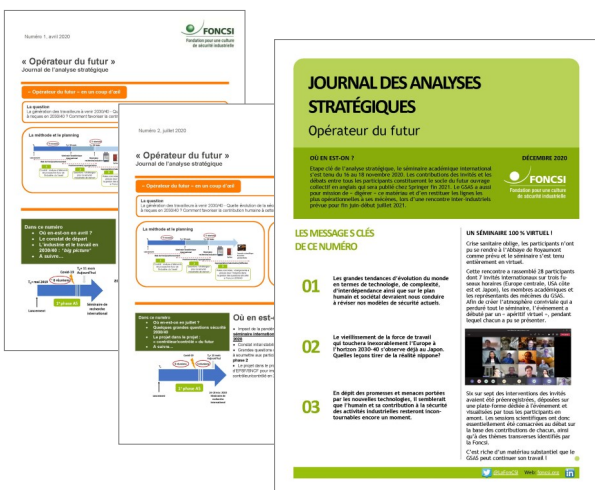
FONCSI
Fondation pour une culture de sécurité industrielle

Numéro 1, avril 2020

« Opérateur du futur »
Journal de l'analyse stratégique

« Opérateur du futur » – on en coup d'œil

La question
La génération des travailleurs à venir 2030/40 - Quelle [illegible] à risques en 2030/40 ? Comment favoriser la contr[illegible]

La méthode et le planning

Dans ce numéro
• Où en est-on en avril ?
• Le constat de départ
• L'industrie et le travail en 2030-40 : "big picture"
• A suivre…

1ère phase A3

Lancement

Séminaire de recherche international

Numéro 2, juillet 2020

« Opérateur du futur »
Journal de l'analyse stratégique

« Opérateur du futur » – on en coup d'œil

La question
La génération des travailleurs à venir 2030/40 - Quelle évolution de la sécurité à risques en 2030/40 ? Comment favoriser la contribution humaine à la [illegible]

La méthode et le planning

Dans ce numéro
• Où en est-on en juillet ?
• Quelques grandes questions sécurité 2030/40
• Le projet dans le projet : « contributeurs/trices » du futur
• A suivre…

Où en est-on ?

1ère phase A3

JOURNAL DES ANALYSES STRATÉGIQUES
Opérateur du futur

OÙ EN EST-ON ?
Étape clé de l'analyse stratégique, le séminaire académique international s'est tenu du 16 au 18 novembre 2020. Les contributions des invités et les débats entre tous les participants constitueront le socle du futur ouvrage collectif en anglais qui sera publié chez Springer fin 2021. Le GSAS a aussi pour mission de « digérer » ce matériau et d'en restituer les lignes les plus opérationnelles à ses mécènes, lors d'une rencontre inter-industriels prévue pour fin juin début juillet 2021.

DÉCEMBRE 2020

FONCSI
Fondation pour une culture de sécurité industrielle

LES MESSAGE S CLÉS DE CE NUMÉRO

01
Les grandes tendances d'évolution du monde en termes de technologie, de complexité, d'interdépendance ainsi que sur le plan humain et sociétal devraient nous conduire à revisiter nos modèles de sécurité actuels.

02
Le vieillissement de la force de travail qui touchera inexorablement l'Europe à l'horizon 2030-40 s'observe déjà au Japon. Quelles leçons tirer de la réalité nippone?

03
En dépit des promesses et menaces portées par les nouvelles technologies, il semblerait que l'humain et sa contribution à la sécurité des activités industrielles resteront incontournables encore un moment.

UN SÉMINAIRE 100 % VIRTUEL !
Crise sanitaire oblige, les participants n'ont pu se rendre à l'Abbaye de Royaumont comme prévu et le séminaire s'est tenu entièrement en virtuel.

Cette rencontre a rassemblé 28 participants dont 7 invités internationaux sur trois fuseaux horaires (Europe centrale, USA côte est et Japon), les membres académiques et les représentants des mécènes du GSAS. Afin de créer l'atmosphère conviviale qui a pourtant tout le séminaire, l'événement a débuté par un « apéritif virtuel », pendant lequel chacun a pu se présenter.

Six sur sept des interventions des invités avaient été préenregistrées, déposées sur une plate-forme dédiée à l'événement et visualisées par tous les participants en amont. Les sessions scientifiques ont donc essentiellement été consacrées au débat sur la base des contributions de chacun, ainsi qu'à des thèmes transverses identifiés par la Foncsi.

C'est riche d'un matériau substantiel que le GSAS peut continuer son travail !

@LaFonCSI   Web: foncsi.org